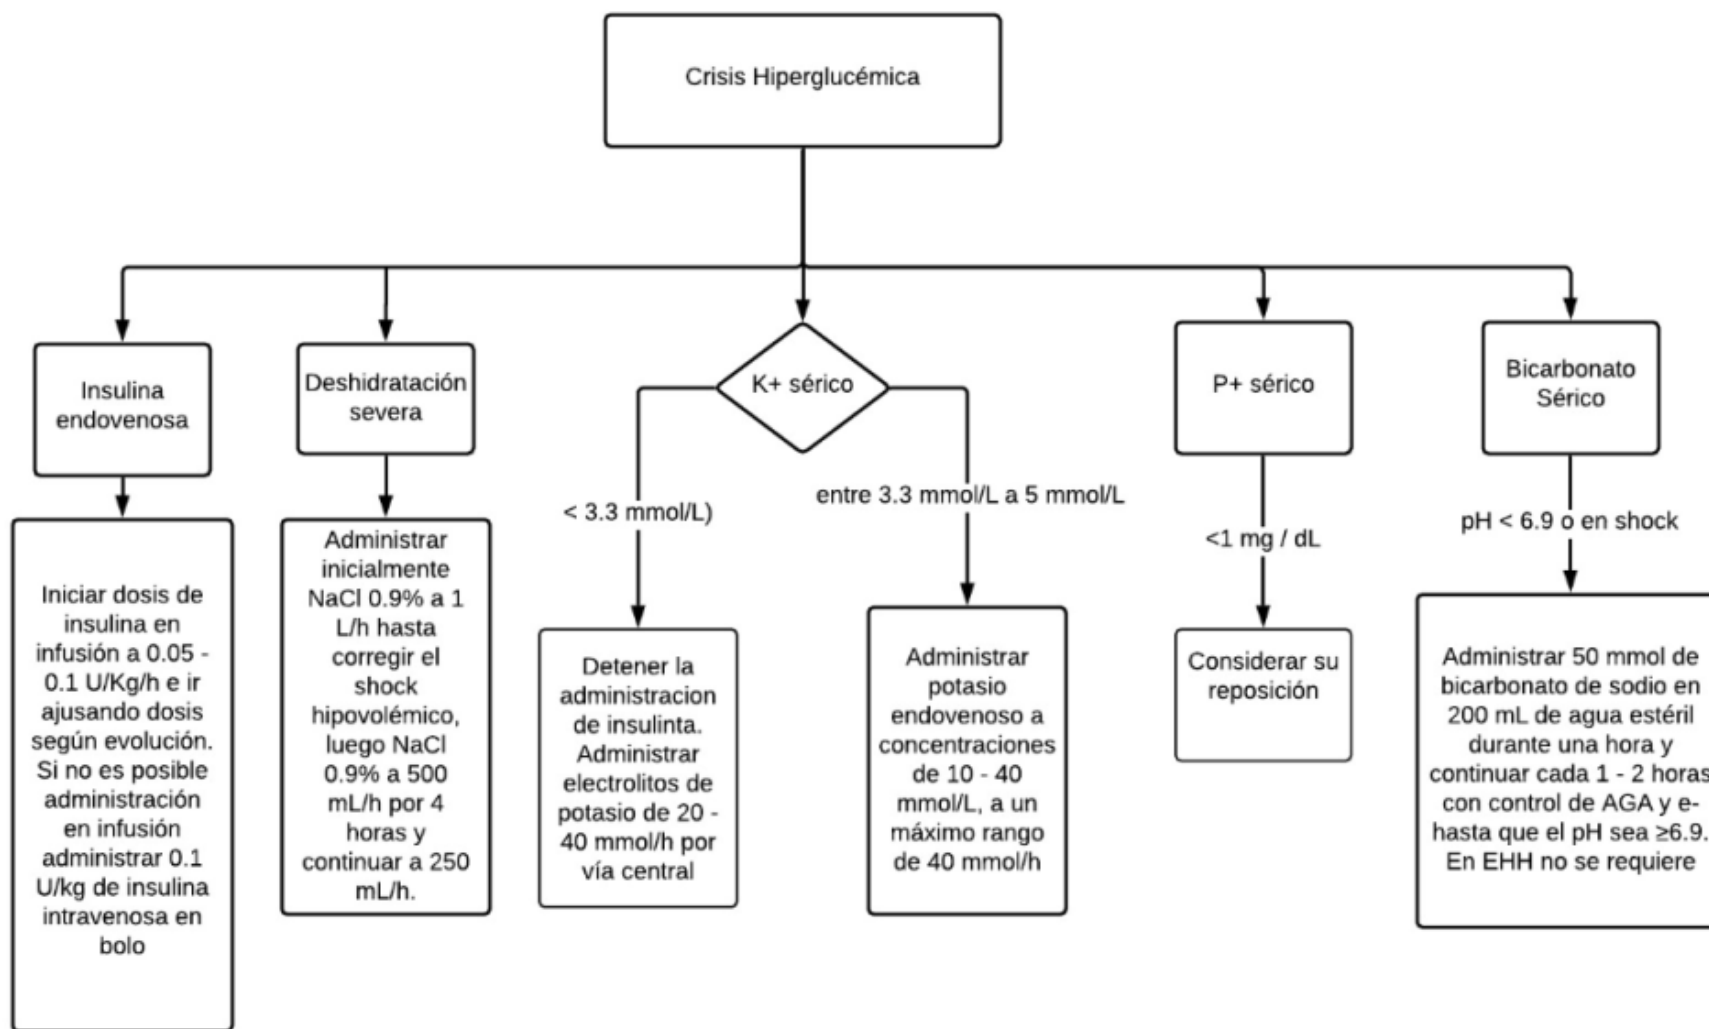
Crisis Hiperglucémica

Insulina endovenosa

Iniciar dosis de insulina en infusión a 0.05 - 0.1 U/Kg/h e ir ajusando dosis según evolución. Si no es posible administración en infusión administrar 0.1 U/kg de insulina intravenosa en bolo

Deshidratación severa

Administrar inicialmente NaCl 0.9% a 1 L/h hasta corregir el shock hipovolémico, luego NaCl 0.9% a 500 mL/h por 4 horas y continuar a 250 mL/h.

K+ sérico

< 3.3 mmol/L)

Detener la administracion de insulinta. Administrar electrolitos de potasio de 20 - 40 mmol/h por vía central

entre 3.3 mmol/L a 5 mmol/L

Administrar potasio endovenoso a concentraciones de 10 - 40 mmol/L, a un máximo rango de 40 mmol/h

P+ sérico

<1 mg / dL

Considerar su reposición

Bicarbonato Sérico

pH < 6.9 o en shock

Administrar 50 mmol de bicarbonato de sodio en 200 mL de agua estéril durante una hora y continuar cada 1 - 2 horas con control de AGA y e- hasta que el pH sea ≥6.9. En EHH no se requiere